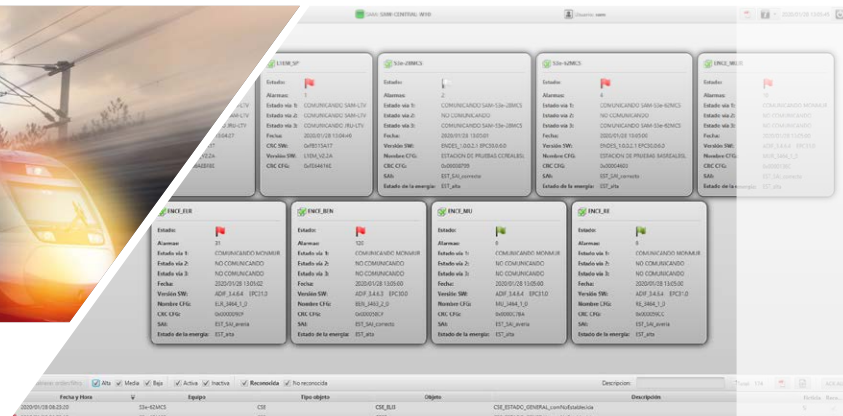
SAM: SAM-CENTRAL-WEB

Usuario: sam

LSEW_SP

Estado:
Alarmas: 1
Estado vía 1: COMUNICANDO SAM-LTV
Estado vía 2: COMUNICANDO SAM-LTV
Estado vía 3: COMUNICANDO /NU-LTV
Fecha: 2020/01/28 13:04:48
CRC SW: 0xFB515A17
Versión SW: LSEW_V2.2A
CRC CFG: 0x05446165

SIle-28MCS

Estado:
Alarmas: 2
Estado vía 1: COMUNICANDO SAM-SIle-28MCS
Estado vía 2: NO COMUNICANDO
Estado vía 3: NO COMUNICANDO
Fecha: 2020/01/28 13:05:01
Versión SW: ENDES_1.0.0.2.1 EPC3.0.6.0
Nombre CFG: ESTACION DE PRUEBAS CORDELIEL
CRC CFG: 0x00008709
SAI: EST_SAI_correcto
Estado de la energía: EST_alta

SIle-62MCS

Estado:
Alarmas: 4
Estado vía 1: COMUNICANDO SAM-SIle-62MCS
Estado vía 2: NO COMUNICANDO
Estado vía 3: COMUNICANDO SAM-SIle-62MCS
Fecha: 2020/01/28 13:05:00
Versión SW: ENDES_1.0.0.2.1 EPC3.0.6.0
Nombre CFG: ESTACION DE PRUEBAS BASEALES
CRC CFG: 0x00004603
SAI: EST_SAI_correcto
Estado de la energía: EST_alta

FNCE_MUX

Estado:
Alarmas: 16
Estado vía 1: COMUNICANDO MONMUX
Estado vía 2: NO COMUNICANDO
Estado vía 3: COMUNICANDO
Fecha: 2020/01/28 13:05:00
Versión SW: ADIF_3.4.6.4 EPC3.1.0
Nombre CFG: MUX_3464_1_0
CRC CFG:
SAI: EST_SAI_correcto
Estado de la energía: EST_alta

FNCE_EUR

Estado:
Alarmas: 31
Estado vía 1: COMUNICANDO MONMUR
Estado vía 2: NO COMUNICANDO
Estado vía 3: NO COMUNICANDO
Fecha: 2020/01/28 13:05:00
Versión SW: ADIF_3.4.6.4 EPC31.0
Nombre CFG: EUR_3464_1_0
CRC CFG: 0x0000090F
SAI: EST_SAI_avería
Estado de la energía: EST_alta

FNCE_BEN

Estado:
Alarmas: 120
Estado vía 1: COMUNICANDO MONMUR
Estado vía 2: NO COMUNICANDO
Estado vía 3: NO COMUNICANDO
Fecha: 2020/01/28 13:05:00
Versión SW: ADIF_3.4.6.5 EPC3.0.0
Nombre CFG: BEN_3463_2_0
CRC CFG: 0x00005BCF
SAI: EST_SAI_correcto
Estado de la energía: EST_alta

FNCE_MU

Estado:
Alarmas: 0
Estado vía 1: COMUNICANDO MONMUR
Estado vía 2: NO COMUNICANDO
Estado vía 3: NO COMUNICANDO
Fecha: 2020/01/28 13:05:00
Versión SW: ADIF_3.4.6.4 EPC31.0
Nombre CFG: MU_3464_1_0
CRC CFG: 0x00007BA
SAI: EST_SAI_avería
Estado de la energía: EST_alta

FNCE_RE

Estado:
Alarmas: 0
Estado vía 1: COMUNICANDO MONMUR
Estado vía 2: NO COMUNICANDO
Estado vía 3: NO COMUNICANDO
Fecha: 2020/01/28 13:05:00
Versión SW: ADIF_3.4.6.4 EPC31.0
Nombre CFG: RE_3464_1_0
CRC CFG: 0x00005F6C
SAI: EST_SAI_avería
Estado de la energía: EST_alta

Alta | Media | Baja | Activa | Inactiva | Reconocida | No reconocida

Descripción:

Fecha y Hora | Equipo | Tipo objeto | Objeto | Descripción
2020/01/28 08:23:20 | SIle-62MCS | CSE | CSE_ELE | CSE_ESTADO_GENERAL_comNoEstablecida